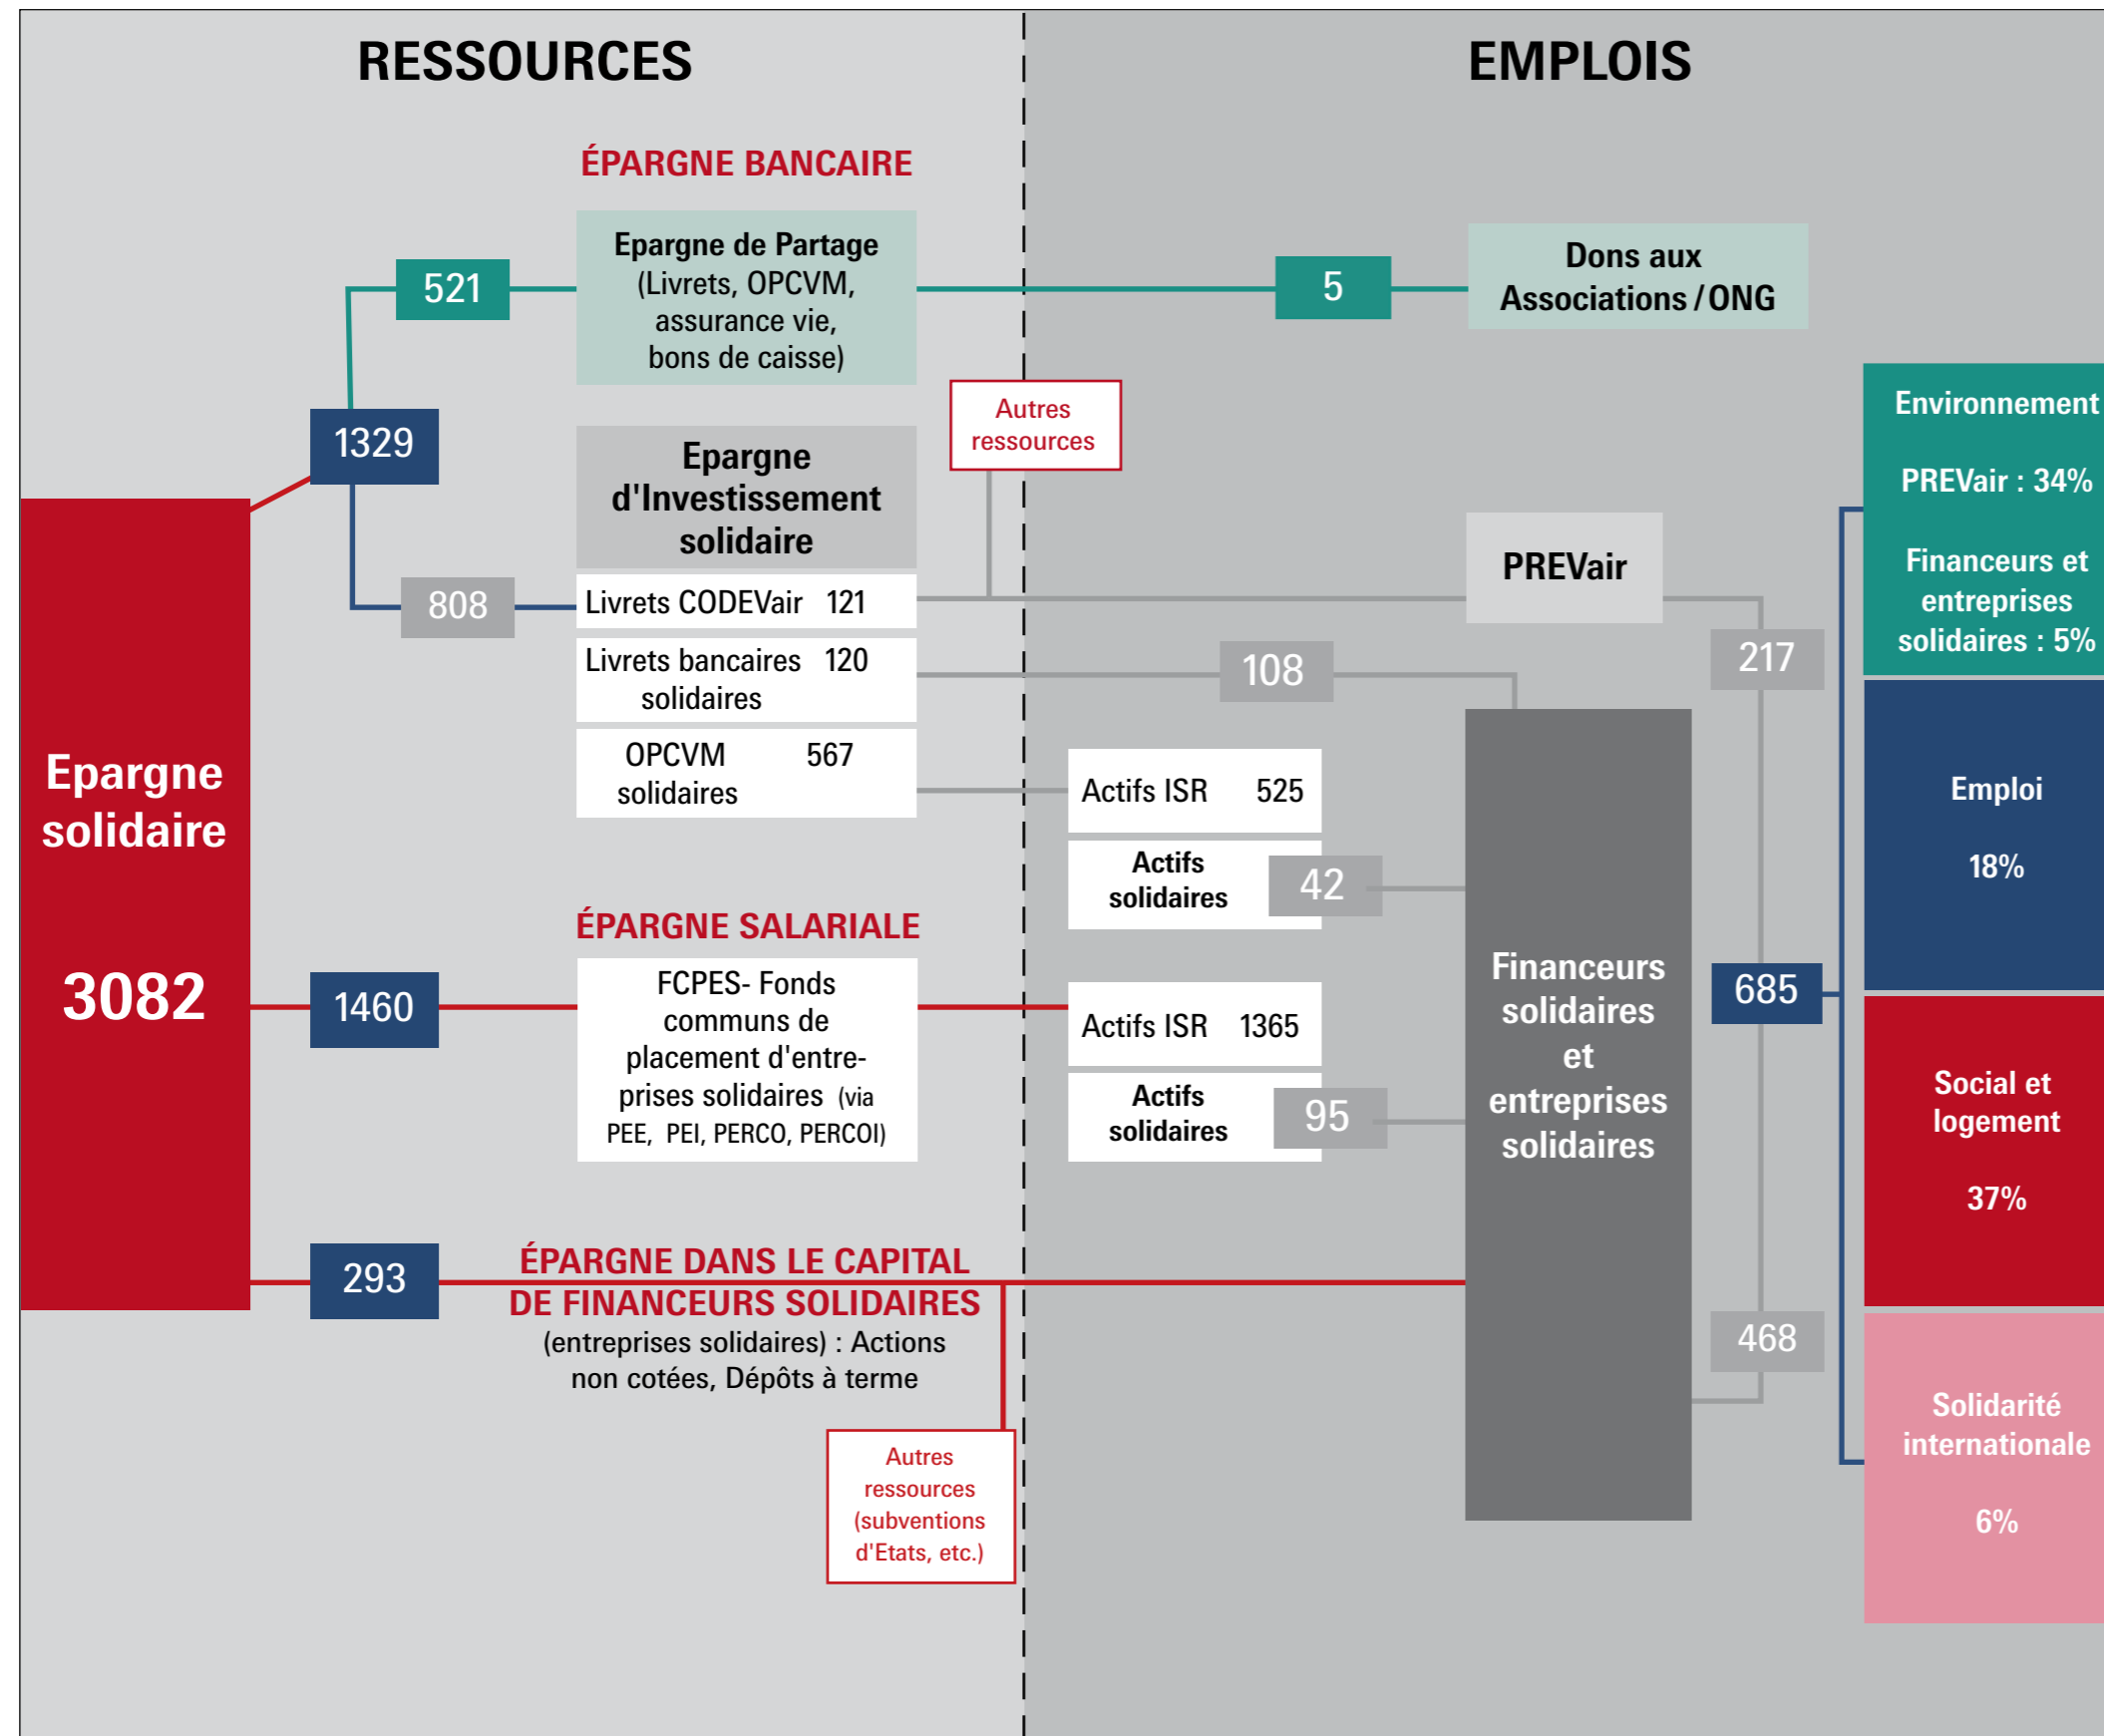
RESSOURCES

EMPLOIS

ÉPARGNE BANCAIRE

Epargne de Partage (Livrets, OPCVM, assurance vie, bons de caisse)

521

5

Dons aux Associations / ONG

1329

Autres ressources

Epargne d'Investissement solidaire

Environnement

PREVair : 34%

Financeurs et entreprises solidaires : 5%

PREVair

808

Livrets CODEVair 121

Livrets bancaires solidaires 120

108

217

OPCVM solidaires 567

Actifs ISR 525

Epargne solidaire

3082

Actifs solidaires

42

Emploi

18%

ÉPARGNE SALARIALE

Financeurs solidaires et entreprises solidaires

1460

FCPES- Fonds communs de placement d'entreprises solidaires (via PEE, PEI, PERCO, PERCOI)

Actifs ISR 1365

685

Actifs solidaires

95

Social et logement

37%

293

ÉPARGNE DANS LE CAPITAL DE FINANCEURS SOLIDAIRES

(entreprises solidaires) : Actions non cotées, Dépôts à terme

468

Solidarité internationale

6%

Autres ressources (subventions d'Etats, etc.)